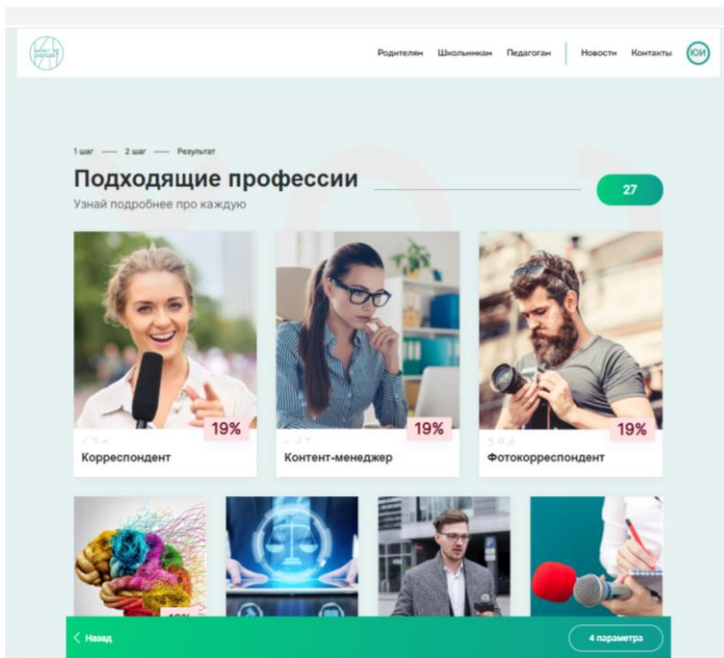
Родителям Школьникам Педагогам Новости Контакты ЮИ

1 шаг — 2 шаг — Результат

Подходящие профессии

Узнай подробнее про каждую

27

19%

Корреспондент

19%

Контент-менеджер

19%

Фотокорреспондент

Назад

4 параметра